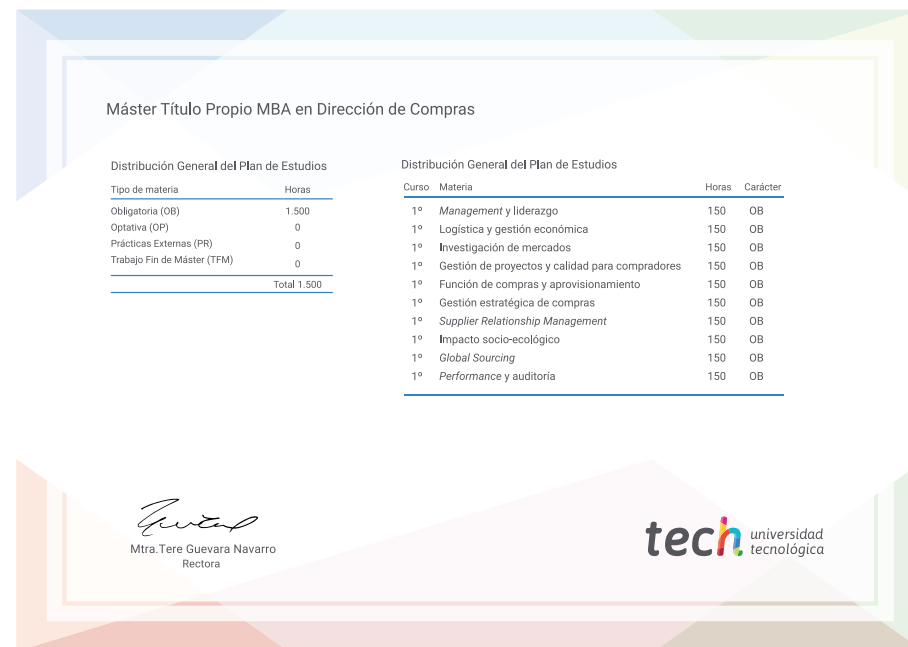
Máster Título Propio MBA en Dirección de Compras

Distribución General del Plan de Estudios

| Tipo de materia | Horas |
|---|---|
| Obligatoria (OB) | 1.500 |
| Optativa (OP) | 0 |
| Prácticas Externas (PR) | 0 |
| Trabajo Fin de Máster (TFM) | 0 |
| | Total 1.500 |

Distribución General del Plan de Estudios

| Curso | Materia | Horas | Carácter |
|---|---|---|---|
| 1º | *Management* y liderazgo | 150 | OB |
| 1º | Logística y gestión económica | 150 | OB |
| 1º | Investigación de mercados | 150 | OB |
| 1º | Gestión de proyectos y calidad para compradores | 150 | OB |
| 1º | Función de compras y aprovisionamiento | 150 | OB |
| 1º | Gestión estratégica de compras | 150 | OB |
| 1º | *Supplier Relationship Management* | 150 | OB |
| 1º | Impacto socio-ecológico | 150 | OB |
| 1º | *Global Sourcing* | 150 | OB |
| 1º | *Performance* y auditoría | 150 | OB |

Mtra.Tere Guevara Navarro
Rectora

tech universidad tecnológica